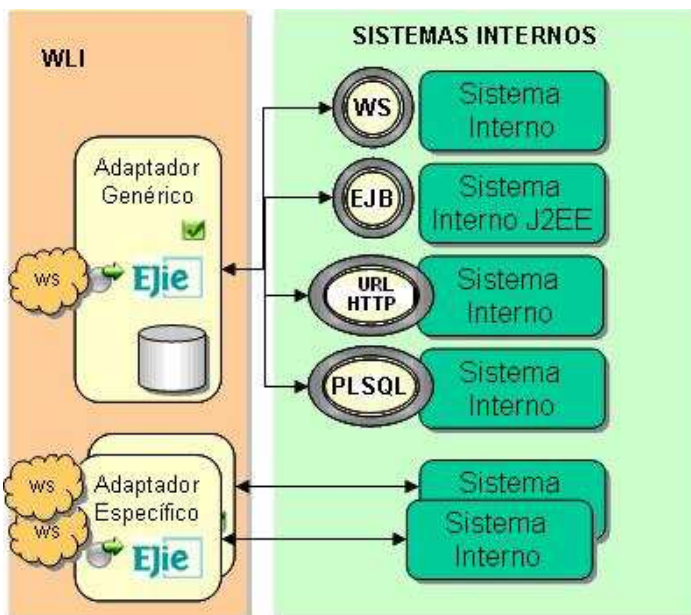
WLI

SISTEMAS INTERNOS

WS

Sistema Interno

EJB

Sistema Interno J2EE

URL HTTP

Sistema Interno

PLSQL

Sistema Interno

Adaptador Genérico

WS

Ejie

WS

WS

Adaptador Específico

Ejie

Sistema

Sistema Interno